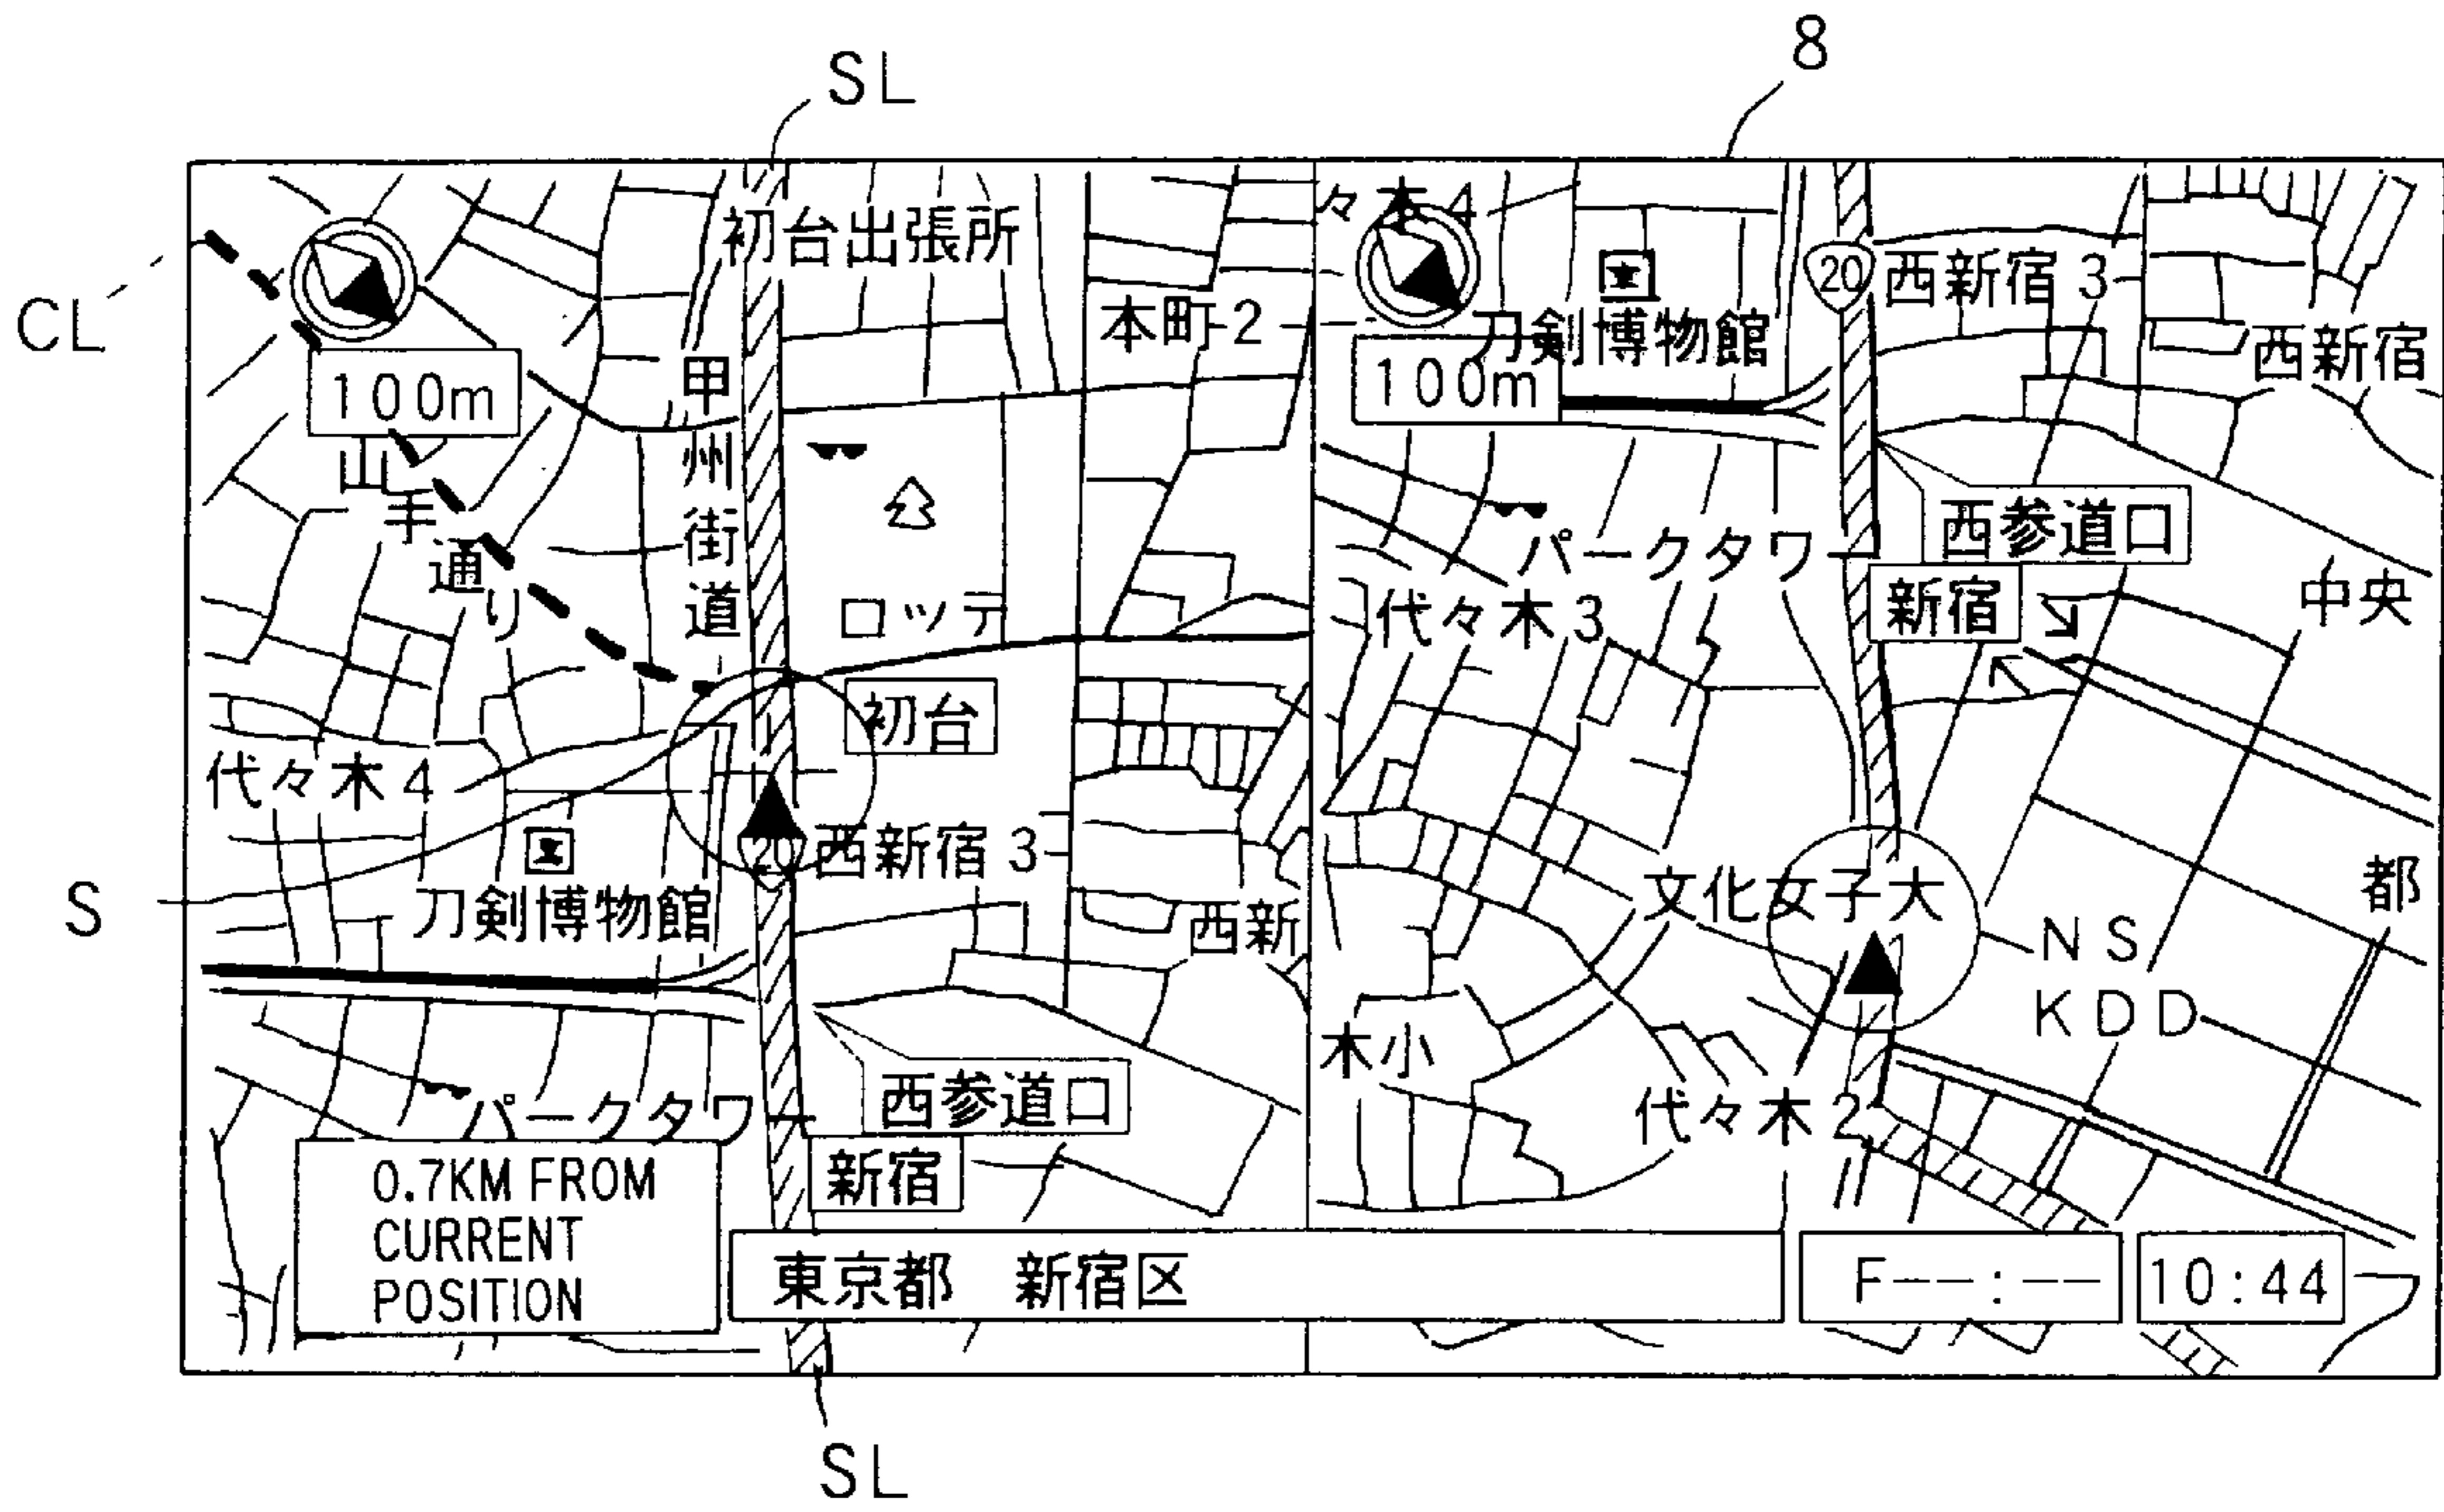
SL

8

CL

100m

初台出張所

本町 2

甲州街道

山手通り

ロッテ

初台

代々木 4

20 西新宿 3

S

刀剣博物館

西新

パークタワー

西参道口

新宿

0.7KM FROM CURRENT POSITION

東京都　新宿区

々木 4

100m

刀剣博物館

20 西新宿 3

西新宿

西参道口

パークタワー

新宿

代々木 3

中央

文化女子大

都

N S

K D D

木小

代々木 2

F－－:－－

10:44

SL